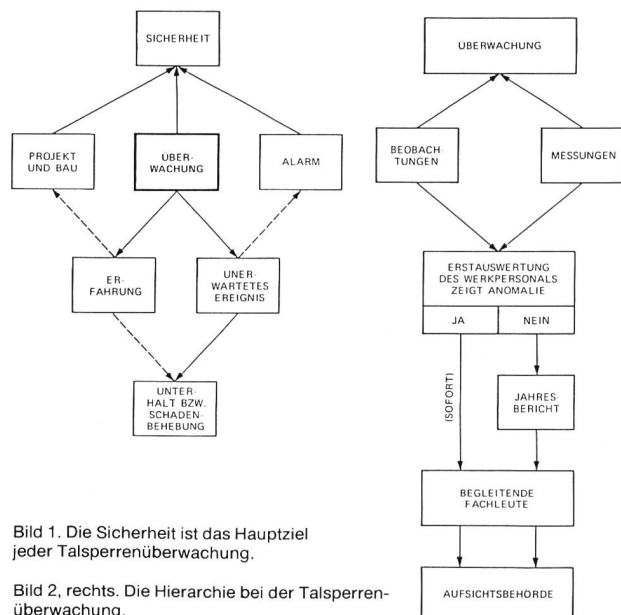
SICHERHEIT

PROJEKT UND BAU

ÜBER-WACHUNG

ALARM

ER-FAHRUNG

UNER-WARTETES EREIGNIS

UNTER-HALT BZW. SCHADEN-BEHEBUNG

ÜBERWACHUNG

BEOBACH-TUNGEN

MESSUNGEN

ERSTAUSWERTUNG DES WERKPERSONALS ZEIGT ANOMALIE

| JA | NEIN |
|---|---|

(SOFORT)

JAHRES-BERICHT

BEGLEITENDE FACHLEUTE

AUFSICHTSBEHÖRDE

Bild 1. Die Sicherheit ist das Hauptziel jeder Talsperrenüberwachung.

Bild 2, rechts. Die Hierarchie bei der Talsperrenüberwachung.